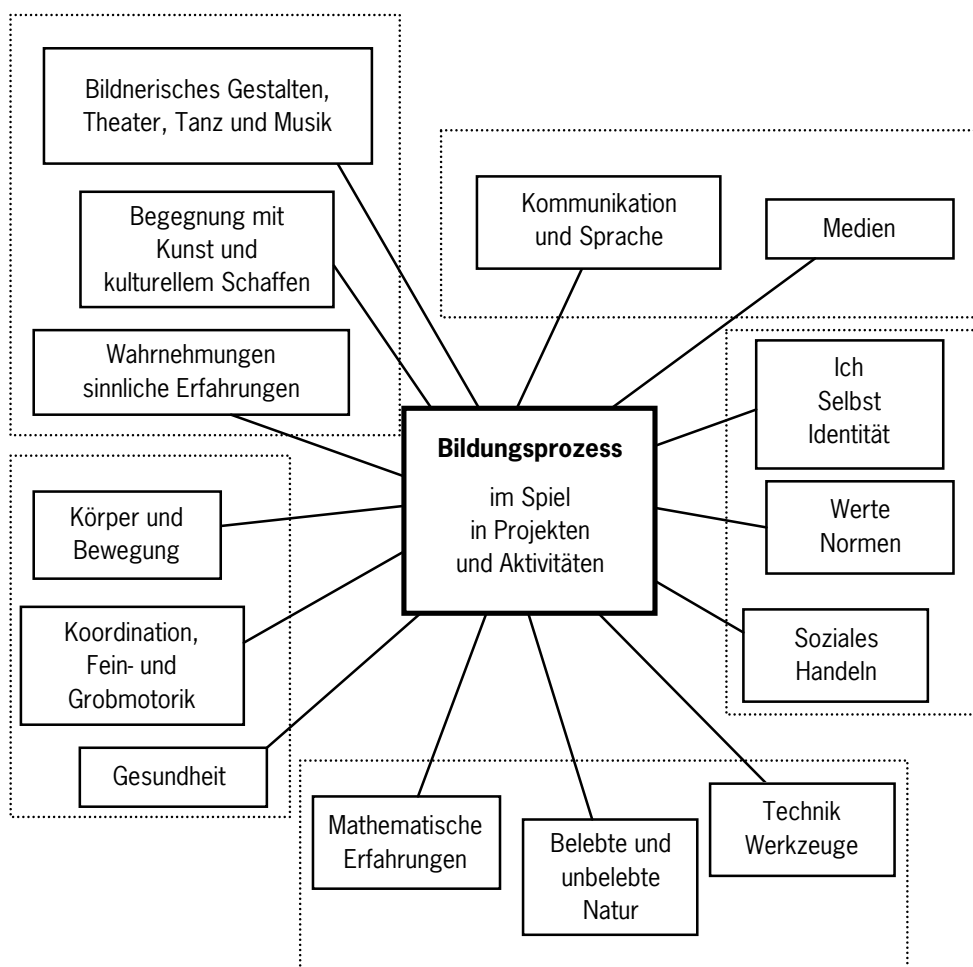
Bildnerisches Gestalten, Theater, Tanz und Musik

Begegnung mit Kunst und kulturellem Schaffen

Wahrnehmungen sinnliche Erfahrungen

Kommunikation und Sprache

Medien

Ich Selbst Identität

Bildungsprozess

im Spiel in Projekten und Aktivitäten

Werte Normen

Soziales Handeln

Körper und Bewegung

Koordination, Fein- und Grobmotorik

Gesundheit

Mathematische Erfahrungen

Belebte und unbelebte Natur

Technik Werkzeuge